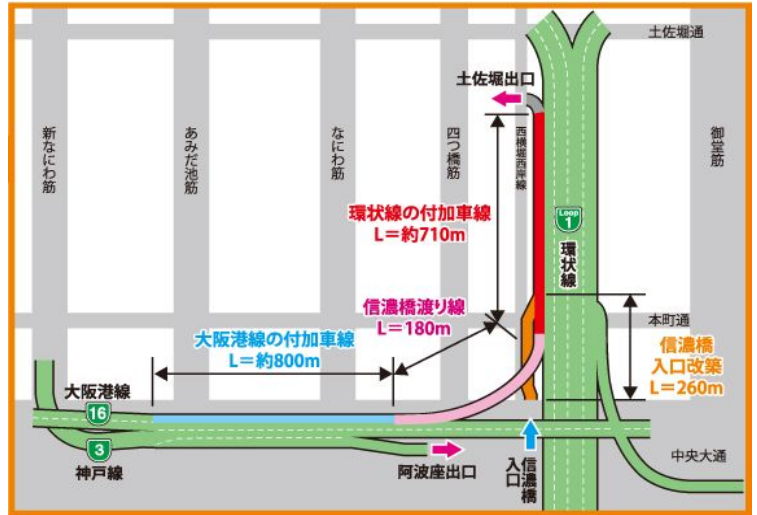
土佐堀通

土佐堀出口

新なにわ筋

あみだ池筋

なにわ筋

四つ橋筋

西横堀西岸線

御堂筋

環状線の付加車線
L＝約710m

Loop 1

環状線

信濃橋渡り線
L＝180m

本町通

信濃橋
入口改築
L＝260m

大阪港線の付加車線
L＝約800m

大阪港線

16

3

神戸線

阿波座出口

信濃橋入口

中央大通